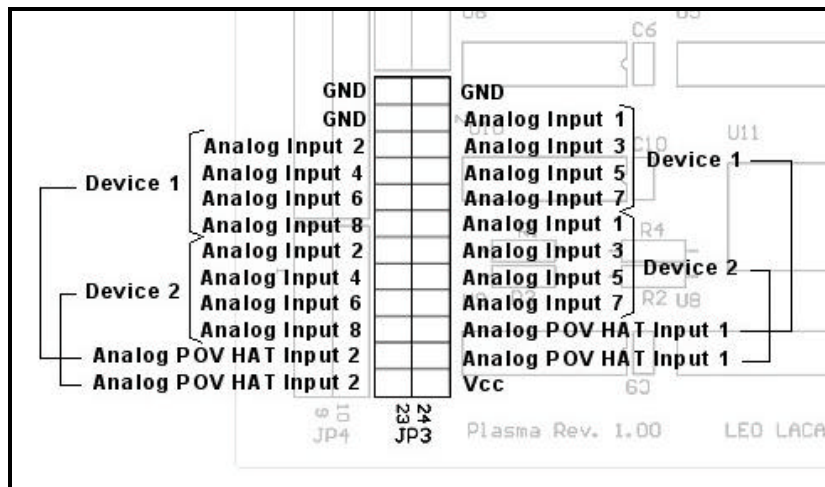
U6 C6 U5

GND
GND
Analog Input 2
Analog Input 4
Analog Input 6
Analog Input 8
Analog Input 2
Analog Input 4
Analog Input 6
Analog Input 8
Analog POV HAT Input 2
Analog POV HAT Input 2

Device 1
Device 2

GND
Analog Input 1
Analog Input 3
Analog Input 5
Analog Input 7
Analog Input 1
Analog Input 3
Analog Input 5
Analog Input 7
Analog POV HAT Input 1
Analog POV HAT Input 1
Vcc

Device 1
Device 2

U10 C10 U11 R4 R2 U8 C3

9 10
JP4
23 24
JP3
Plasma Rev. 1.00
LEO LACA